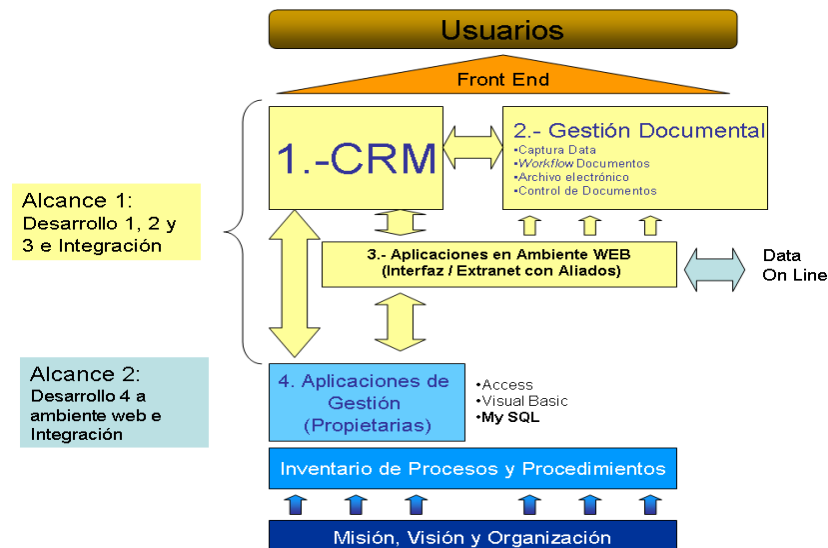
Usuarios

Front End

1.-CRM

2.- Gestión Documental
•Captura Data
•Workflow Documentos
•Archivo electrónico
•Control de Documentos

Alcance 1:
Desarrollo 1, 2 y 3 e Integración

3.- Aplicaciones en Ambiente WEB
(Interfaz / Extranet con Aliados)

Data
On Line

Alcance 2:
Desarrollo 4 a ambiente web e Integración

4. Aplicaciones de Gestión
(Propietarias)

•Access
•Visual Basic
•My SQL

Inventario de Procesos y Procedimientos

Misión, Visión y Organización